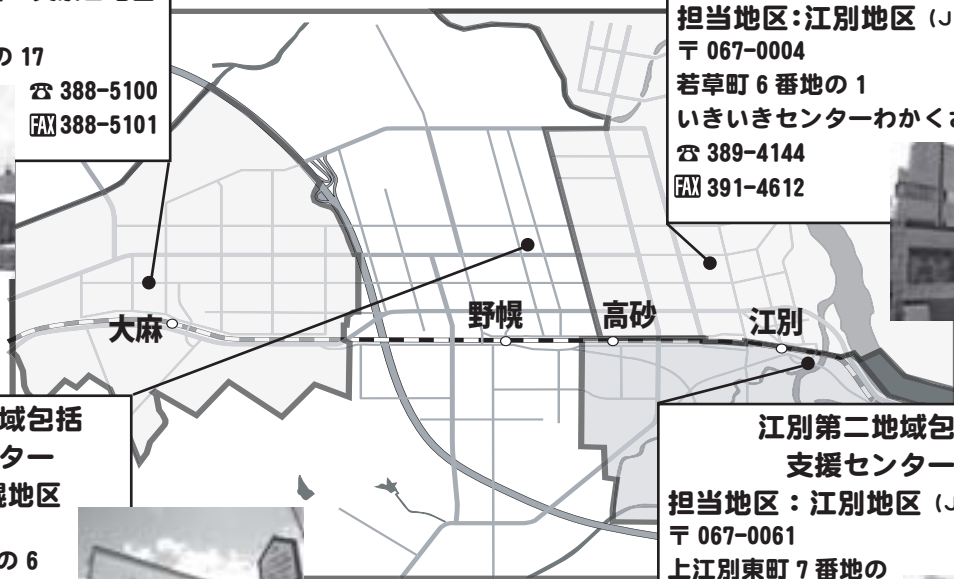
の 17
☎ 388-5100
FAX 388-5101

担当地区：江別地区（J
〒 067-0004
若草町 6 番地の 1
いきいきセンターわかく
☎ 389-4144
FAX 391-4612

大麻
野幌
高砂
江別

域包括
ター
幌地区
の 6

江別第二地域包
支援センター
担当地区：江別地区（J
〒 067-0061
上江別東町 7 番地の